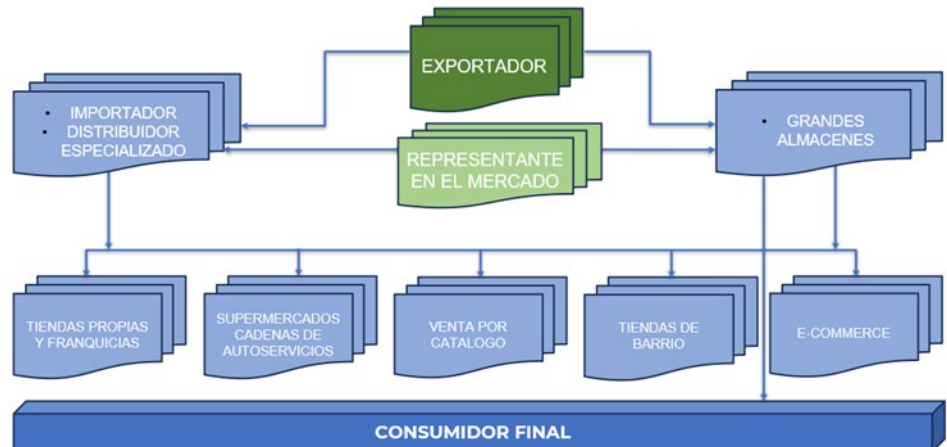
EXPORTADOR

• IMPORTADOR
• DISTRIBUIDOR ESPECIALIZADO

REPRESENTANTE EN EL MERCADO

• GRANDES ALMACENES

TIENDAS PROPIAS Y FRANQUICIAS

SUPERMERCADOS CADENAS DE AUTOSERVICIOS

VENTA POR CATALOGO

TIENDAS DE BARRIO

E-COMMERCE

CONSUMIDOR FINAL